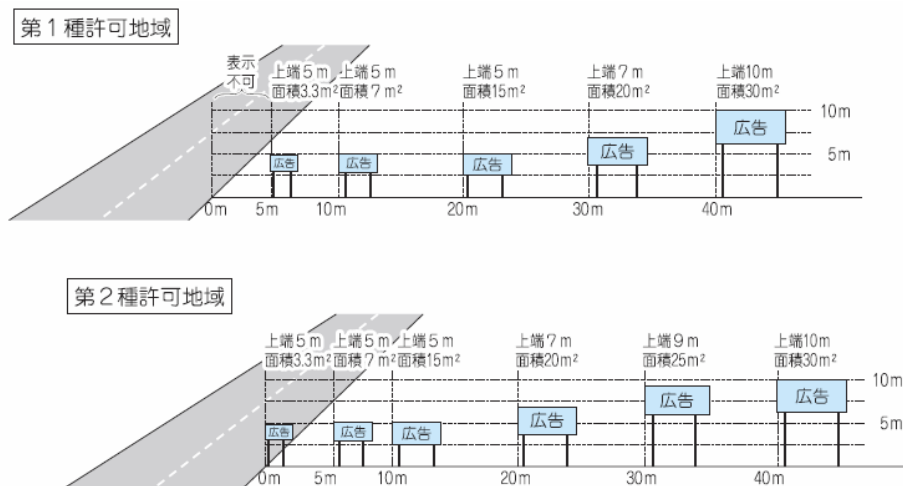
第１種許可地域

表示不可

上端５ｍ
面積3.3ｍ²

上端５ｍ
面積７ｍ²

上端５ｍ
面積15ｍ²

上端７ｍ
面積20ｍ²

上端10ｍ
面積30ｍ²

10ｍ

5ｍ

広告 広告 広告 広告 広告

0ｍ 5ｍ 10ｍ 20ｍ 30ｍ 40ｍ

第２種許可地域

上端５ｍ
面積3.3ｍ²

上端５ｍ
面積７ｍ²

上端５ｍ
面積15ｍ²

上端７ｍ
面積20ｍ²

上端９ｍ
面積25ｍ²

上端10ｍ
面積30ｍ²

10ｍ

5ｍ

広告 広告 広告 広告 広告 広告

0ｍ 5ｍ 10ｍ 20ｍ 30ｍ 40ｍ